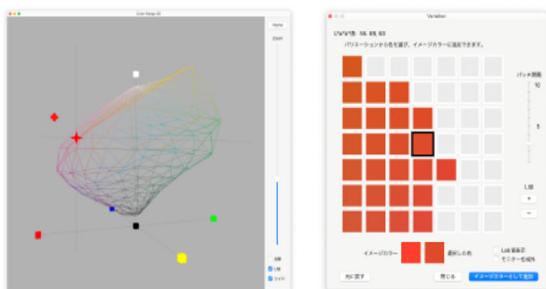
Color Range 3D

Home

Zoom

Variation

CMYK色: 55, 69, 63

バリエーションから色を選び、イメージカラーに追加できます。

パッチ間隔

10

5

1

L値

+

−

イメージカラー

選択した色

Lab 値表示

モニター色域外

元に戻す

閉じる

イメージカラーとして追加